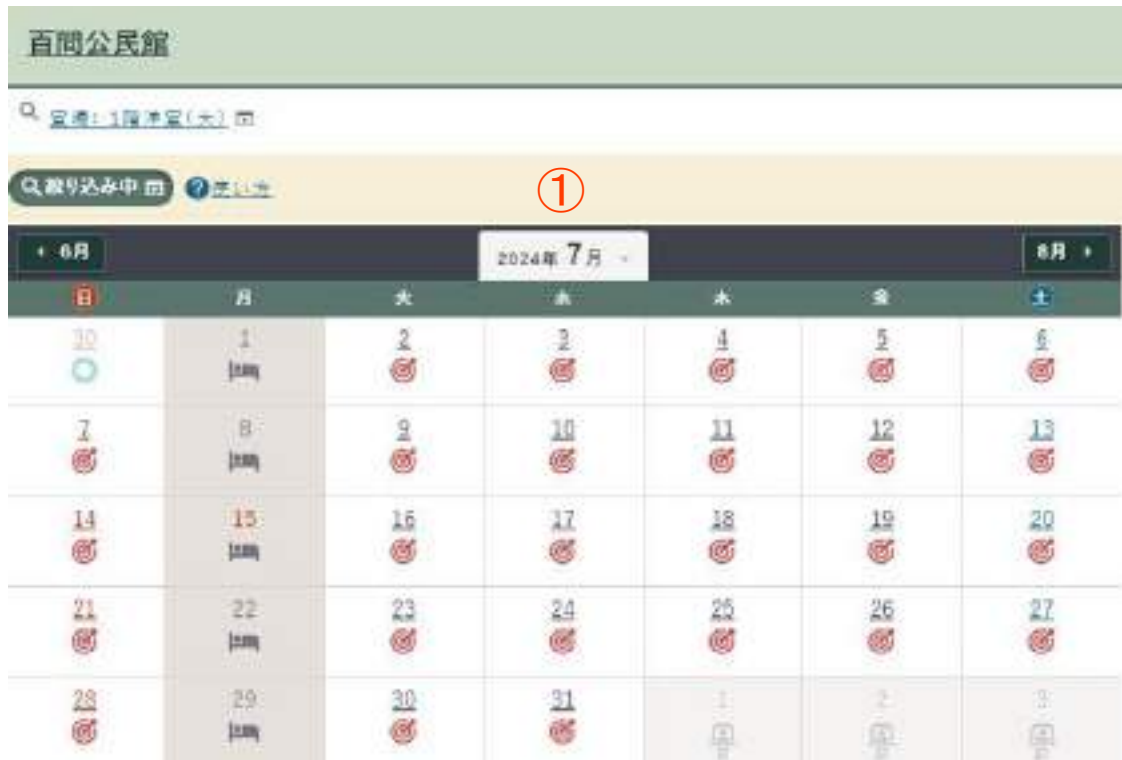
百間公民館

室場：1階洋室（大）

絞り込み中 使い方

①

◀ 6月 | 2024年 7月 | 8月 ▶

| 日 | 月 | 火 | 水 | 木 | 金 | 土 |
|---|---|---|---|---|---|---|
| 30 | 1 | 2 | 3 | 4 | 5 | 6 |
| 7 | 8 | 9 | 10 | 11 | 12 | 13 |
| 14 | 15 | 16 | 17 | 18 | 19 | 20 |
| 21 | 22 | 23 | 24 | 25 | 26 | 27 |
| 28 | 29 | 30 | 31 | 1 | 2 | 3 |